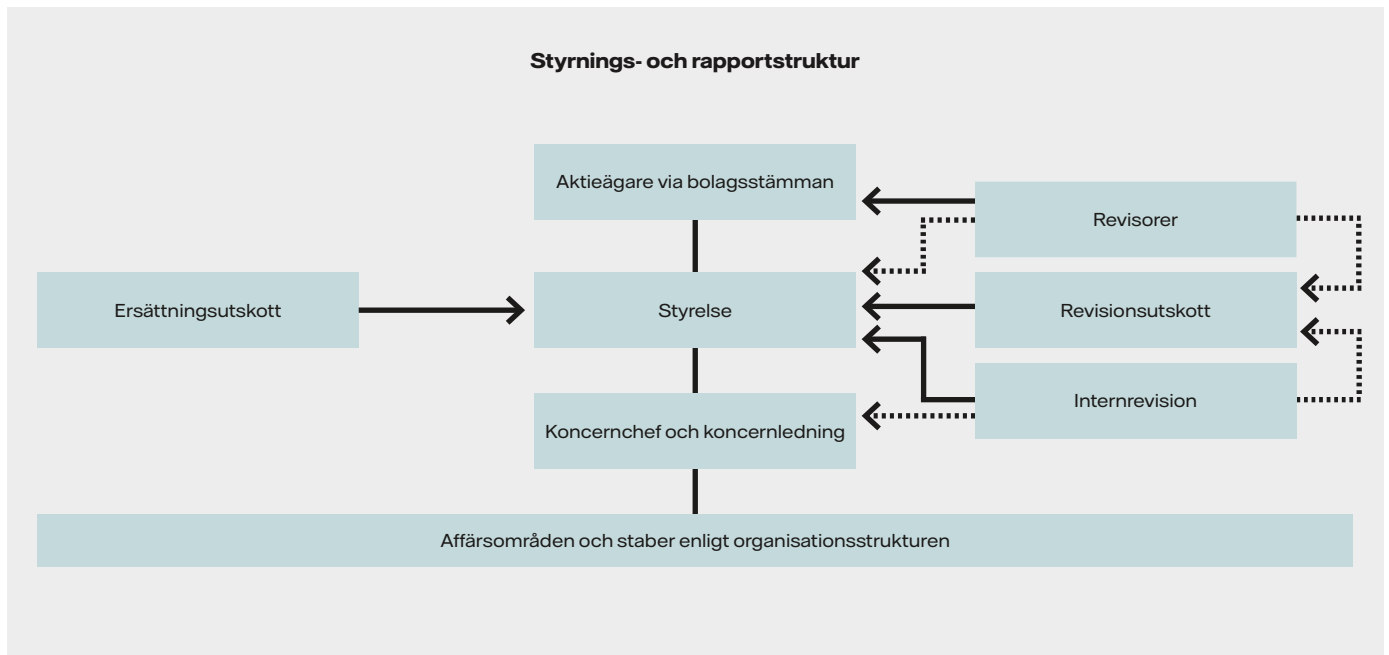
Styrnings- och rapportstruktur

Aktieägare via bolagsstämman

Revisorer

Ersättningsutskott

Styrelse

Revisionsutskott

Internrevision

Koncernchef och koncernledning

Affärsområden och staber enligt organisationsstrukturen